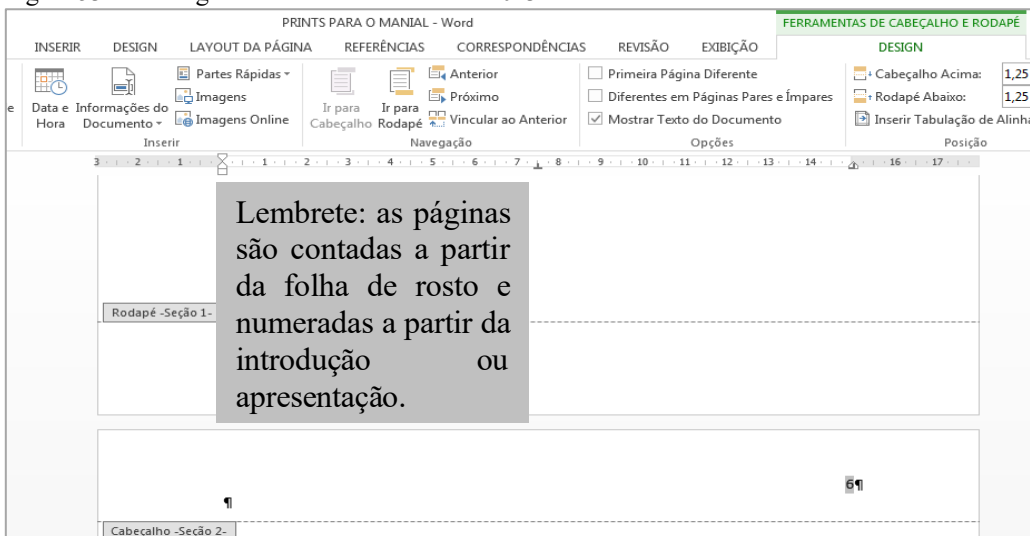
PRINTS PARA O MANIAL - Word

FERRAMENTAS DE CABEÇALHO E RODAPÉ

INSERIR DESIGN LAYOUT DA PÁGINA REFERÊNCIAS CORRESPONDÊNCIAS REVISÃO EXIBIÇÃO DESIGN

Data e Hora Informações do Documento Partes Rápidas Imagens Imagens Online
Inserir

Ir para Cabeçalho Ir para Rodapé Anterior Próximo Vincular ao Anterior
Navegação

Primeira Página Diferente
Diferentes em Páginas Pares e Ímpares
Mostrar Texto do Documento
Opções

Cabeçalho Acima: 1,25
Rodapé Abaixo: 1,25
Inserir Tabulação de Alinh
Posição

3 · 2 · 1 · 1 · 2 · 3 · 4 · 5 · 6 · 7 · 8 · 9 · 10 · 11 · 12 · 13 · 14 · 16 · 17

Lembrete: as páginas são contadas a partir da folha de rosto e numeradas a partir da introdução ou apresentação.

Rodapé -Seção 1-

¶

6¶

Cabeçalho -Seção 2-